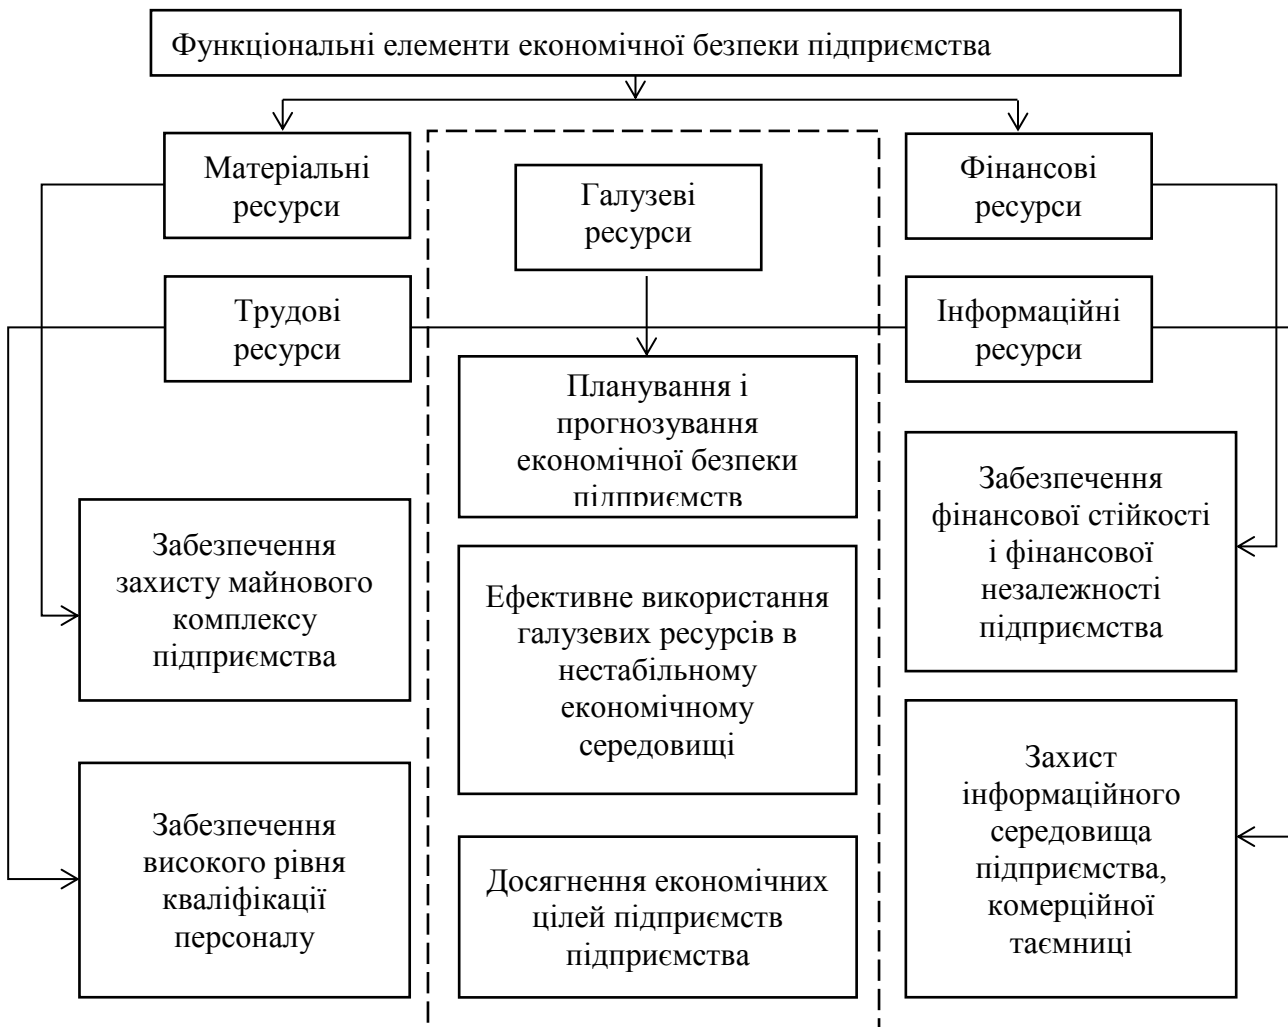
Функціональні елементи економічної безпеки підприємства

Матеріальні ресурси

Галузеві ресурси

Фінансові ресурси

Трудові ресурси

Інформаційні ресурси

Планування і прогнозування економічної безпеки підприємств

Забезпечення захисту майнового комплексу підприємства

Ефективне використання галузевих ресурсів в нестабільному економічному середовищі

Забезпечення фінансової стійкості і фінансової незалежності підприємства

Забезпечення високого рівня кваліфікації персоналу

Досягнення економічних цілей підприємств підприємства

Захист інформаційного середовища підприємства, комерційної таємниці